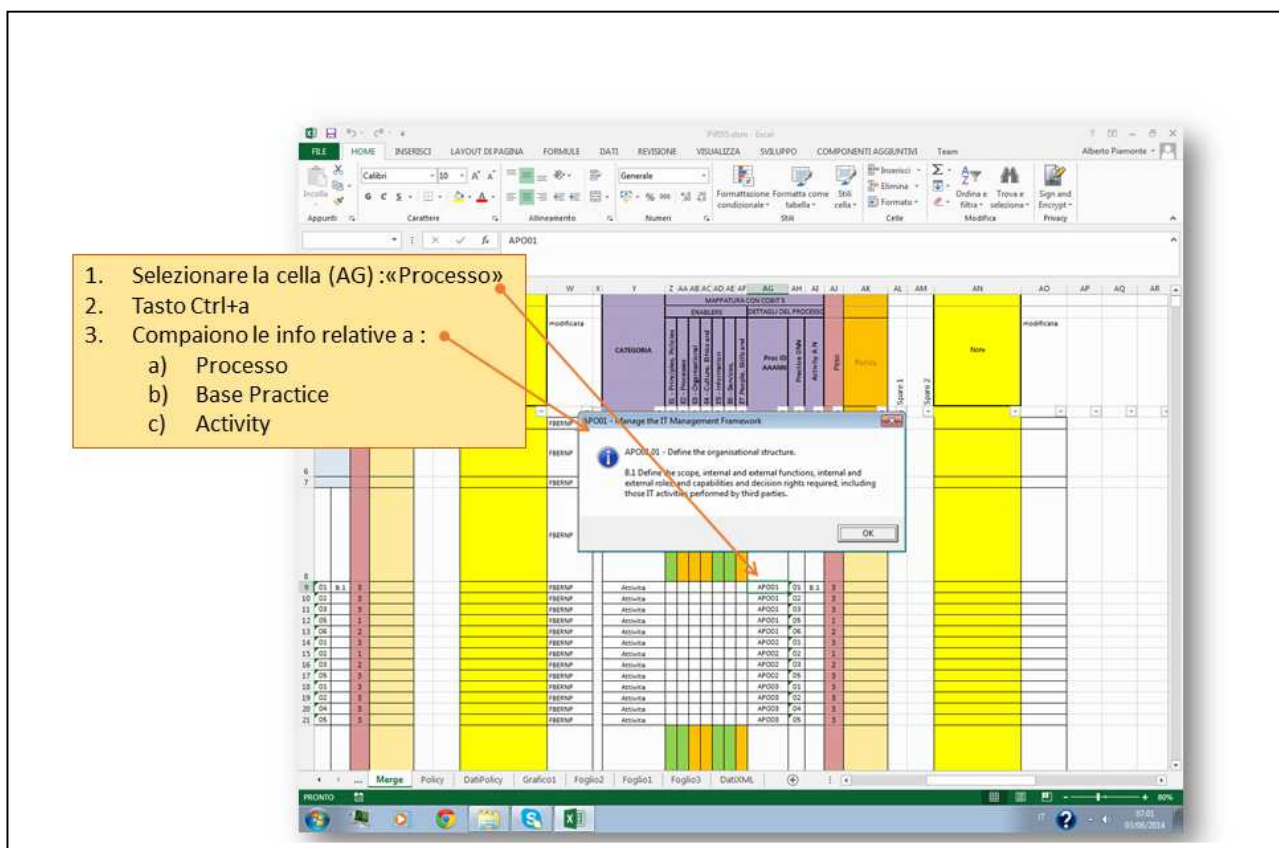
1. Selezionare la cella (AG) :«Processo»
2. Tasto Ctrl+a
3. Compaiono le info relative a :
a) Processo
b) Base Practice
c) Activity

FILE HOME INSERISCI LAYOUT DI PAGINA FORMULE DATI REVISIONE VISUALIZZA SVILUPPO COMPONENTI AGGIUNTIVI Team

Alberto Piemonte

Incolla Calibri 10 Generale Formattazione condizionale Formatta come tabella Stili cella Inserisci Elimina Formato Ordina e filtra Trova e seleziona Sign and Encrypt

Appunti Carattere Allineamento Numeri Stili Celle Modifica Privacy

APO01

W X Y Z AA AB AC AD AE AF AG AH AI AJ AK AL AM AN AO AP AQ AR

MAPPATURA CON COBIT 5

ENABLERS DETTAGLI DEL PROCESSO

modificata CATEGORIA Proc ID AAAAN Peso Nore modificata

APO01 - Manage the IT Management Framework

APO01.01 - Define the organisational structure.

B.1 Define the scope, internal and external functions, internal and external roles, and capabilities and decision rights required, including those IT activities performed by third parties.

OK

| | | | | | | | | |
|---|---|---|---|---|---|---|---|---|
| 9 | 01 | B.1 | 3 | FBERNP | Attivita | APO01 | 01 | B.1 | 3 |
| 10 | 02 | | 3 | FBERNP | Attivita | APO01 | 02 | | 3 |
| 11 | 03 | | 3 | FBERNP | Attivita | APO01 | 03 | | 3 |
| 12 | 05 | | 1 | FBERNP | Attivita | APO01 | 05 | | 1 |
| 13 | 06 | | 2 | FBERNP | Attivita | APO01 | 06 | | 2 |
| 14 | 01 | | 3 | FBERNP | Attivita | APO02 | 01 | | 3 |
| 15 | 02 | | 1 | FBERNP | Attivita | APO02 | 02 | | 1 |
| 16 | 03 | | 2 | FBERNP | Attivita | APO02 | 03 | | 2 |
| 17 | 05 | | 3 | FBERNP | Attivita | APO02 | 05 | | 3 |
| 18 | 01 | | 3 | FBERNP | Attivita | APO03 | 01 | | 3 |
| 19 | 02 | | 3 | FBERNP | Attivita | APO03 | 02 | | 3 |
| 20 | 04 | | 3 | FBERNP | Attivita | APO03 | 04 | | 3 |
| 21 | 05 | | 3 | FBERNP | Attivita | APO03 | 05 | | 3 |

Merge Policy DatiPolicy Grafico1 Foglio2 Foglio1 Foglio3 DatiXML

PRONTO 80%